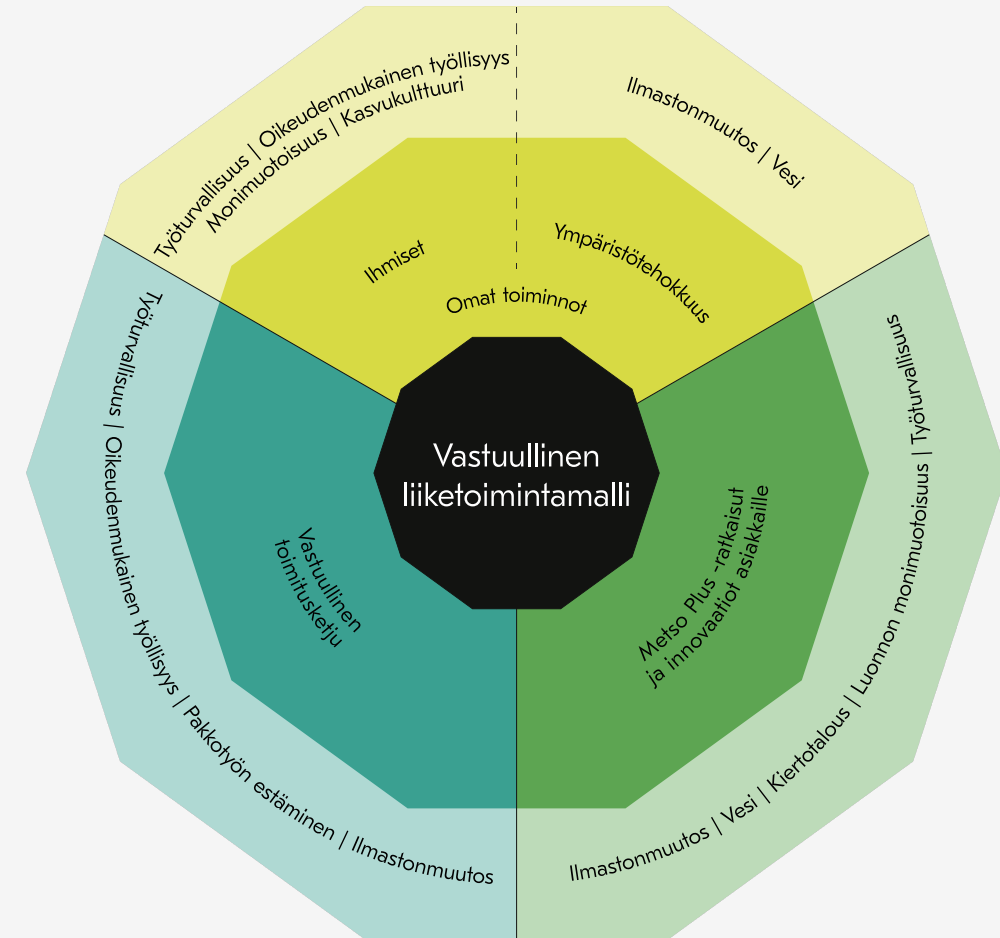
Vastuullinen liiketoimintamalli

Omat toiminnot

Ihmiset

Ympäristötehokkuus

Työturvallisuus | Oikeudenmukainen työllisyys Monimuotoisuus | Kasvukulttuuri

Ilmastonmuutos | Vesi

Vastuullinen toimitusketju

Työturvallisuus | Oikeudenmukainen työllisyys | Pakkotyön estäminen | Ilmastonmuutos

Metso Plus -ratkaisut ja innovaatiot asiakkaille

Ilmastonmuutos | Vesi | Kiertotalous | Luonnon monimuotoisuus | Työturvallisuus